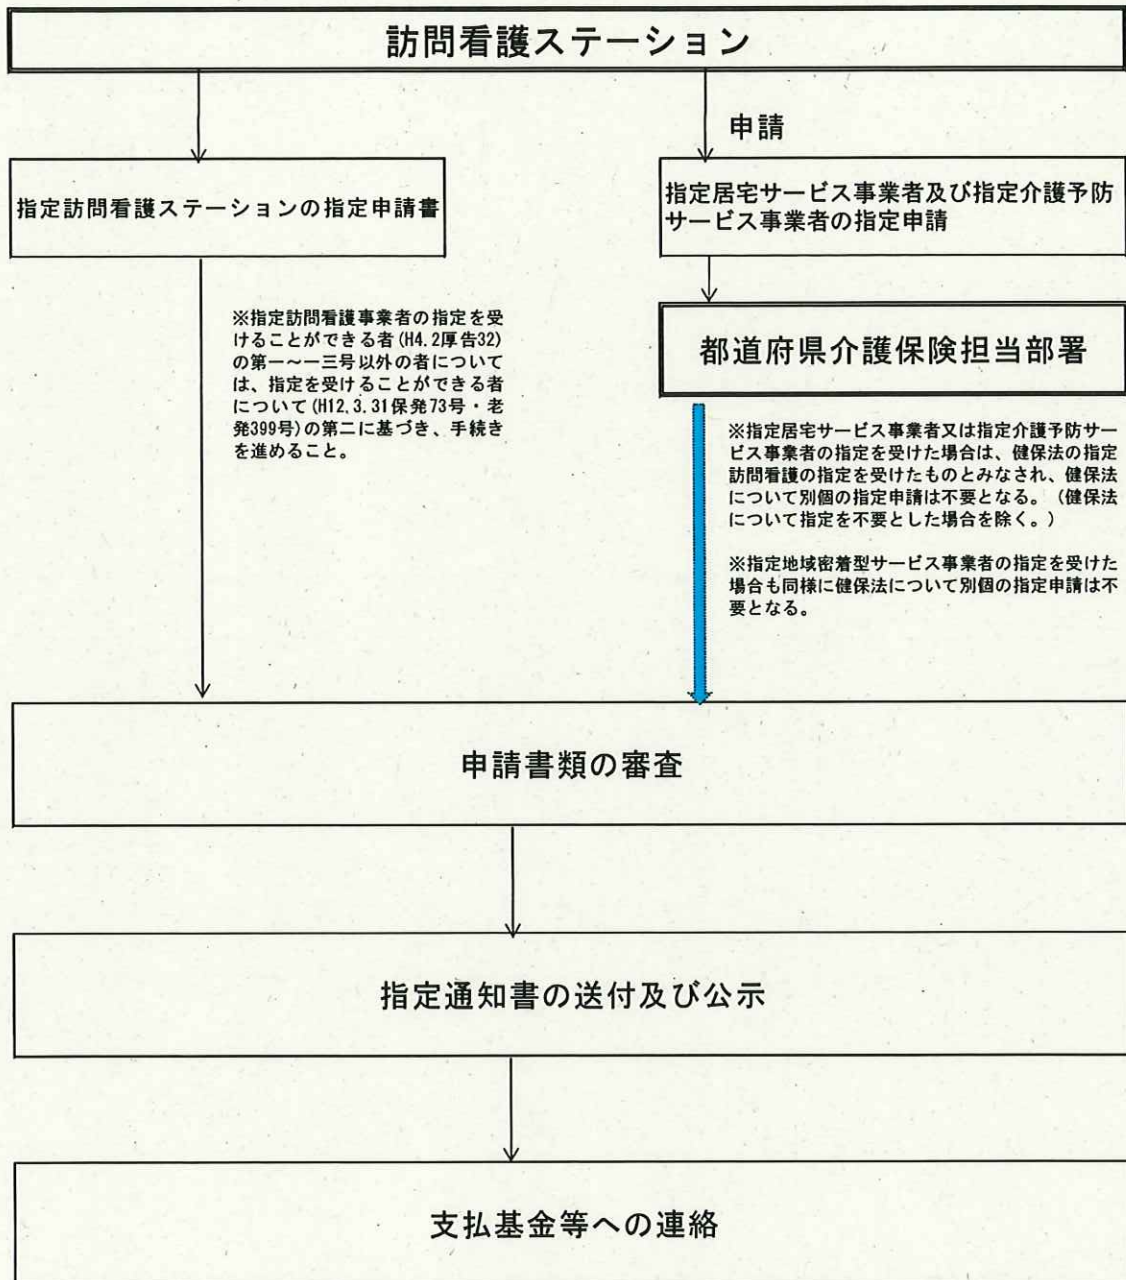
訪問看護ステーション

申請

指定訪問看護ステーションの指定申請書

指定居宅サービス事業者及び指定介護予防サービス事業者の指定申請

※指定訪問看護事業者の指定を受けることができる者（H4.2厚告32）の第一～一三号以外の者については、指定を受けることができる者について（H12.3.31保発73号・老発399号）の第二に基づき、手続きを進めること。

都道府県介護保険担当部署

※指定居宅サービス事業者又は指定介護予防サービス事業者の指定を受けた場合は、健保法の指定訪問看護の指定を受けたものとみなされ、健保法について別個の指定申請は不要となる。（健保法について指定を不要とした場合を除く。）

※指定地域密着型サービス事業者の指定を受けた場合も同様に健保法について別個の指定申請は不要となる。

申請書類の審査

指定通知書の送付及び公示

支払基金等への連絡